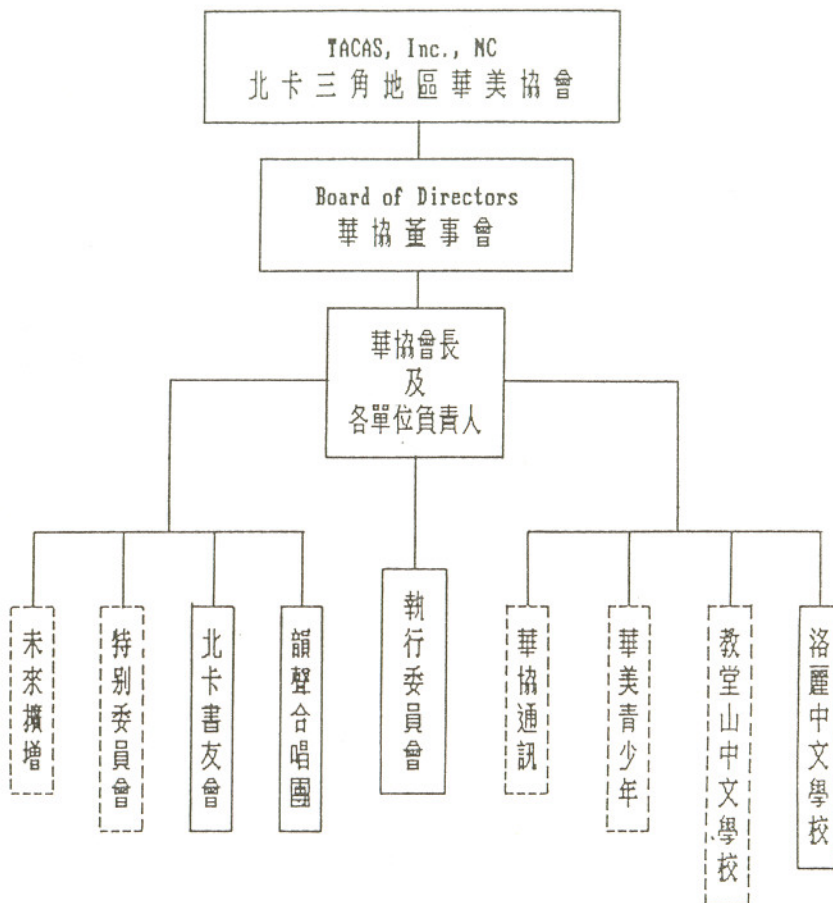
TACAS, Inc., NC
北卡三角地區華美協會

Board of Directors
華協董事會

華協會長
及
各單位負責人

未來擴增

特別委員會

北卡書友會

韻聲合唱團

執行委員會

華協通訊

華美青少年

教堂山中文學校

洛麗中文學校